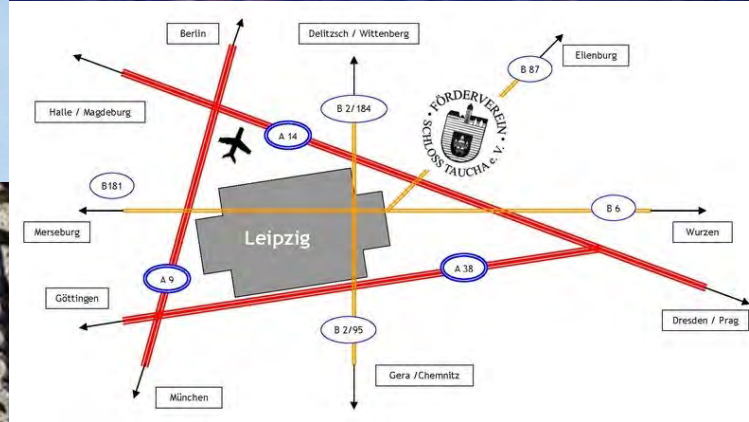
Berlin

Delitzsch / Wittenberg

Eilenburg

B 87

Halle / Magdeburg

B 2/184

A 14

FÖRDERVEREIN SCHLOSS TAUCHA e. V.

B181

B 6

Merseburg

Leipzig

Wurzen

A 9

A 38

Göttingen

B 2/95

Dresden / Prag

Gera /Chemnitz

München